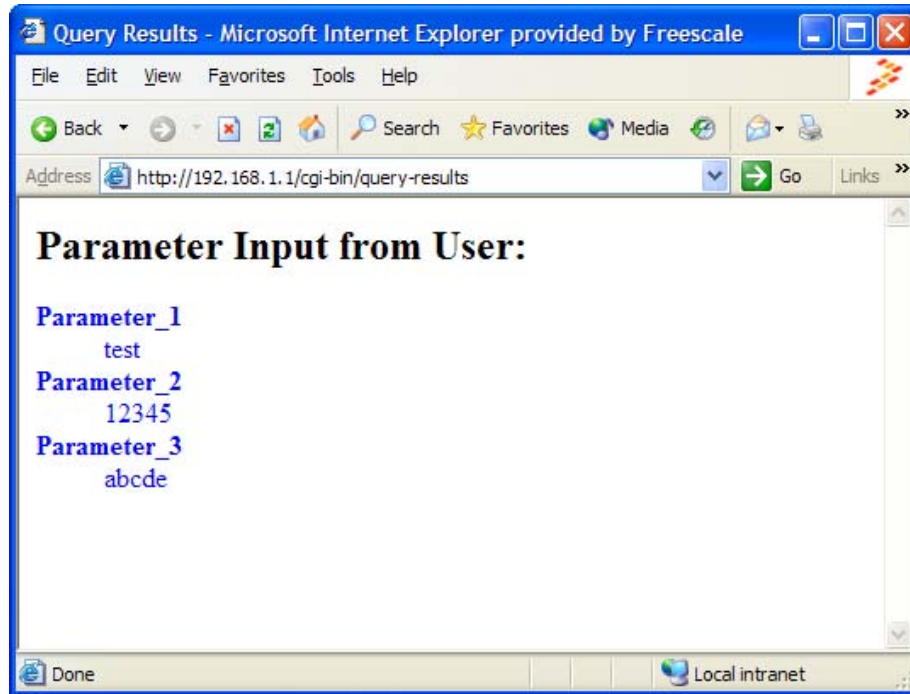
Query Results - Microsoft Internet Explorer provided by Freescale

File Edit View Favorites Tools Help

Back Search Favorites Media

Address http://192.168.1.1/cgi-bin/query-results Go Links

Parameter Input from User:

Parameter_1
test
Parameter_2
12345
Parameter_3
abcde

Done Local intranet